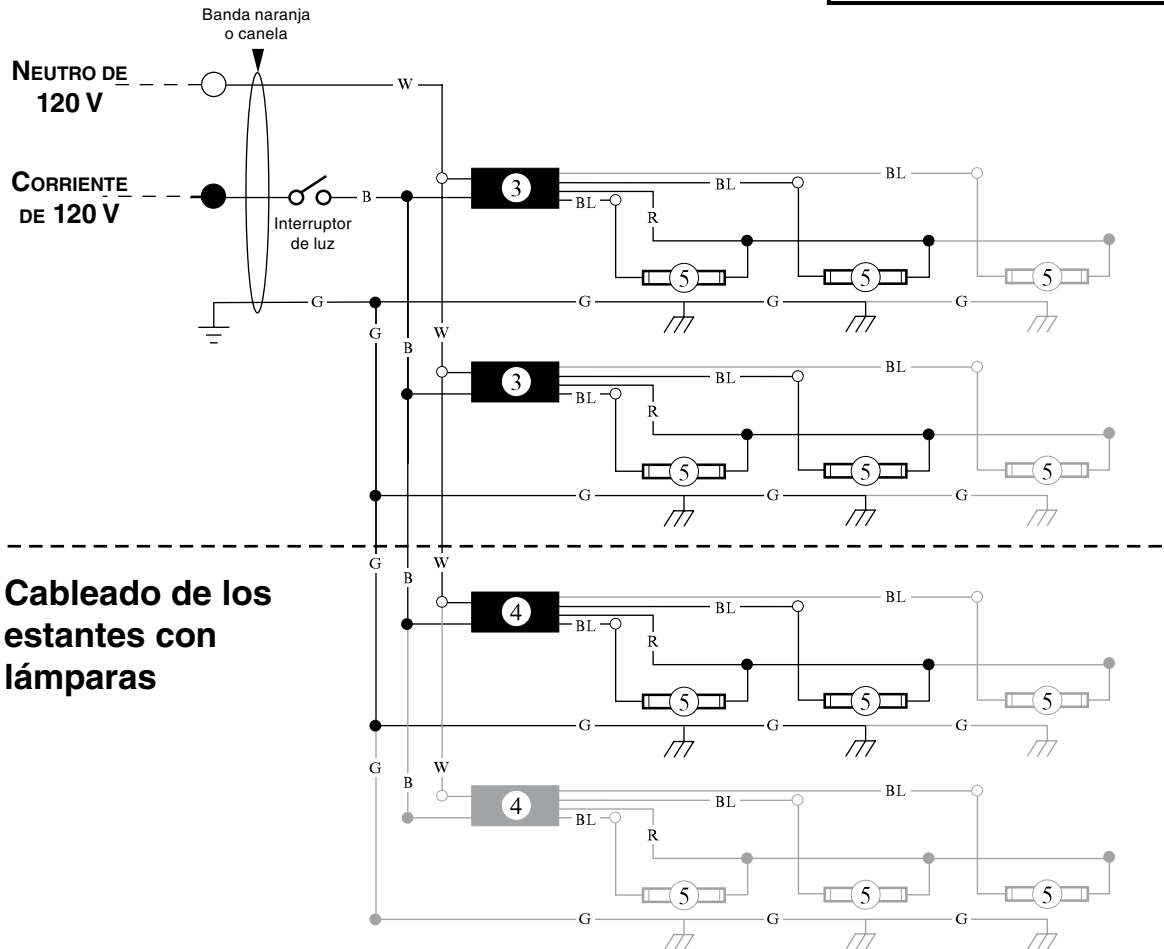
Banda naranja o canela

NEUTRO DE 120 V

CORRIENTE DE 120 V

Interruptor de luz

W
B
G
3
BL
BL
R
5
5
5
BL
G
G
G
W
B
3
BL
BL
R
5
5
5
BL
G
G
G

Cableado de los estantes con lámparas

G
B
W
4
BL
BL
R
5
5
5
BL
G
G
G
G
B
W
4
BL
BL
R
5
5
5
BL
G
G
G